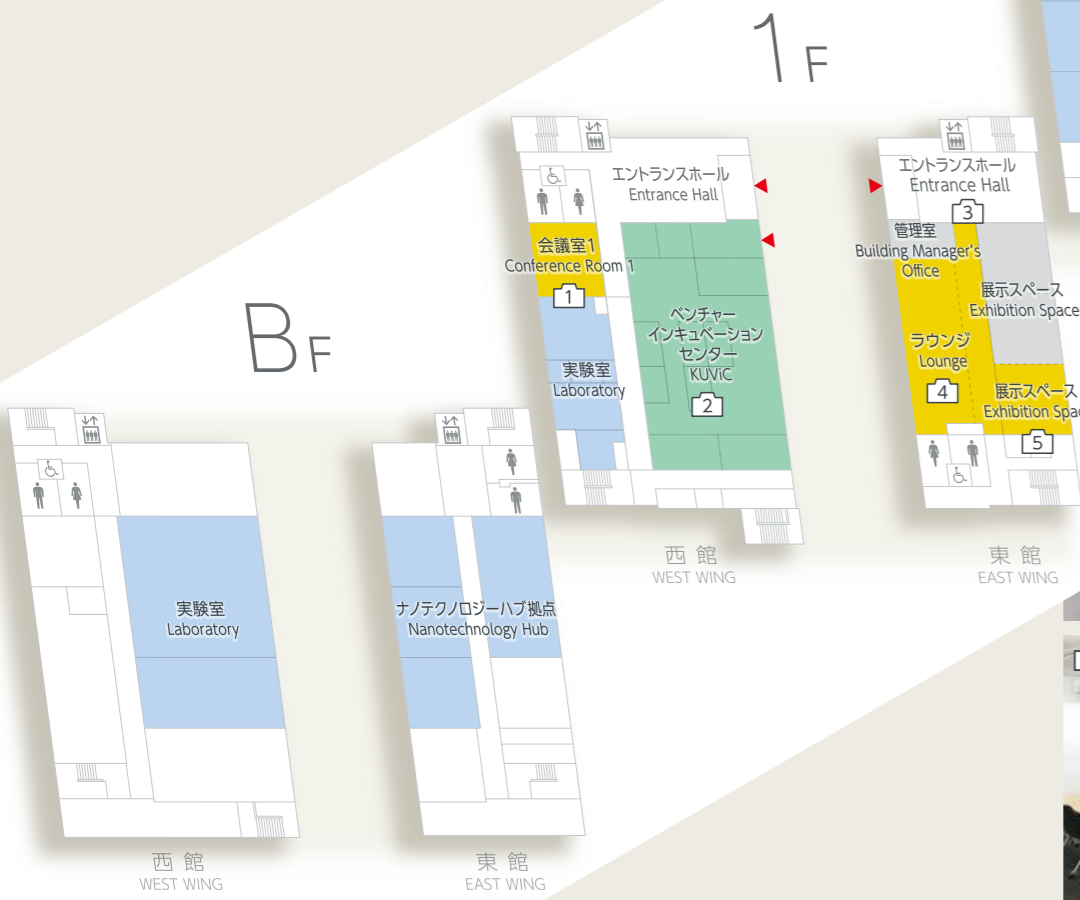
1F

エントランスホール
Entrance Hall

会議室1
Conference Room 1
1

ベンチャー
インキュベーション
センター
KUViC
2

実験室
Laboratory

西館
WEST WING

エントランスホール
Entrance Hall
3

管理室
Building Manager's
Office

展示スペース
Exhibition Space

ラウンジ
Lounge
4

展示スペース
Exhibition Spac
5

東館
EAST WING

BF

実験室
Laboratory

西館
WEST WING

ナノテクノロジーハブ拠点
Nanotechnology Hub

東館
EAST WING